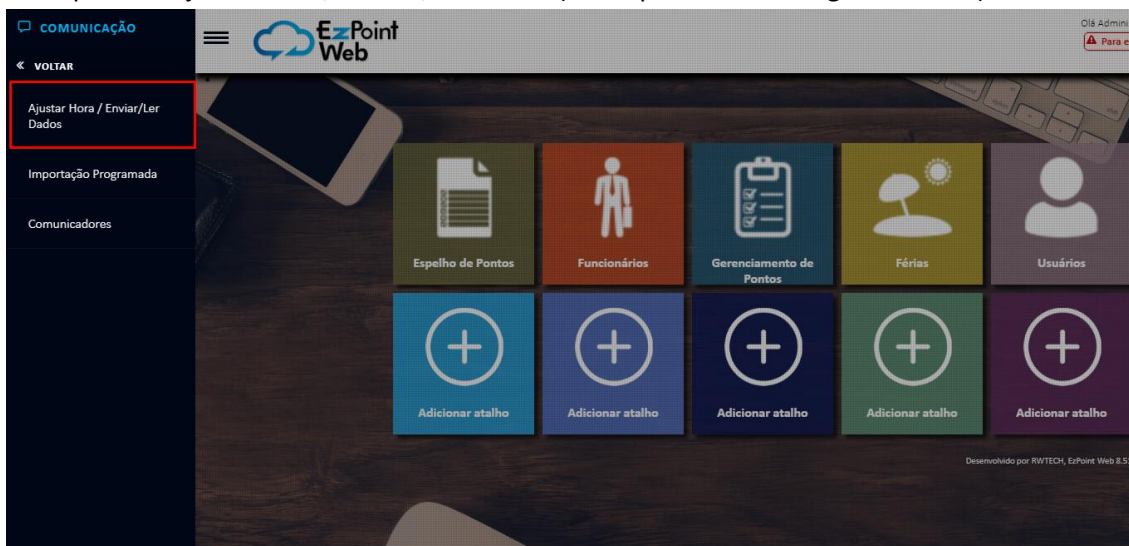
COMUNICAÇÃO
« VOLTAR
Ajustar Hora / Enviar/Ler Dados
Importação Programada
Comunicadores

EzPoint Web
Olá Admini
Para e

Espelho de Pontos
Funcionários
Gerenciamento de Pontos
Férias
Usuários
Adicionar atalho
Adicionar atalho
Adicionar atalho
Adicionar atalho
Adicionar atalho

Desenvolvido por RWTECH, EzPoint Web 8.5